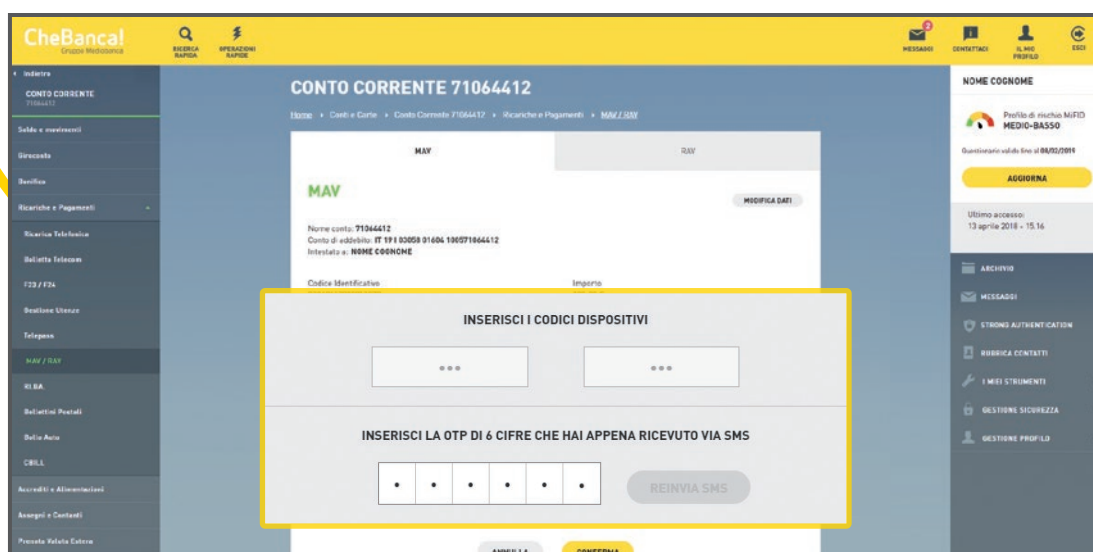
CheBanca!
Gruppo Mediobanca

RICERCA RAPIDA
OPERAZIONI RAPIDE

2
MESSAGGI
CONTATTACI
IL MIO PROFILO
ESCI

Indietro
CONTO CORRENTE
71064412

Saldo e movimenti
Giroconto
Bonifico
Ricariche e Pagamenti
Ricarica Telefonica
Bolletta Telecom
F23 / F24
Gestione Utenze
Telepass
MAV / RAV
RI.BA.
Bollettini Postali
Bollo Auto
CBILL
Accrediti e Alimentazioni
Assegni e Contanti
Prepaid Valute Estere

CONTO CORRENTE 71064412

Home › Conti e Carte › Conto Corrente 71064412 › Ricariche e Pagamenti › MAV / RAV

MAV
RAV

MAV
MODIFICA DATI

Nome conto: 71064412
Conto di addebito: IT 19 I 03058 01604 100571064412
Intestato a: NOME COGNOME

Codice Identificativo
Importo

INSERISCI I CODICI DISPOSITIVI

INSERISCI LA OTP DI 6 CIFRE CHE HAI APPENA RICEVUTO VIA SMS

REINVIA SMS

ANNULLA
CONFERMA

NOME COGNOME

Profilo di rischio MiFID
MEDIO-BASSO

Questionario valido fino al 08/02/2019

AGGIORNA

Ultimo accesso:
13 aprile 2018 - 15.16

ARCHIVIO
MESSAGGI
STRONG AUTHENTICATION
RUBRICA CONTATTI
I MIEI STRUMENTI
GESTIONE SICUREZZA
GESTIONE PROFILO